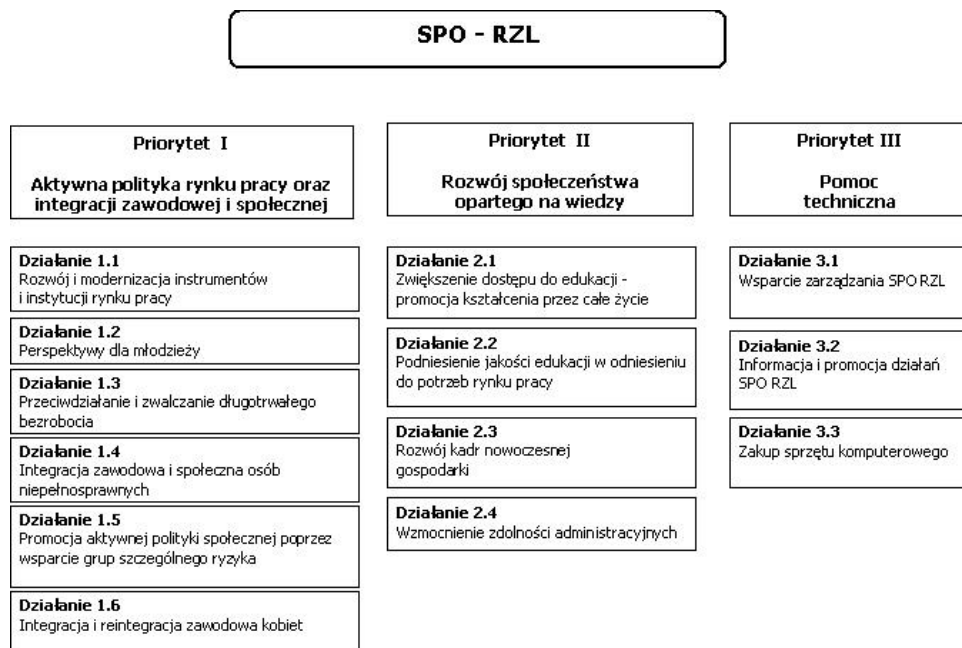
SPO - RZL

Priorytet I

Aktywna polityka rynku pracy oraz integracji zawodowej i społecznej

Działanie 1.1
Rozwój i modernizacja instrumentów i instytucji rynku pracy

Działanie 1.2
Perspektywy dla młodzieży

Działanie 1.3
Przeciwdziałanie i zwalczanie długotrwałego bezrobocia

Działanie 1.4
Integracja zawodowa i społeczna osób niepełnosprawnych

Działanie 1.5
Promocja aktywnej polityki społecznej poprzez wsparcie grup szczególnego ryzyka

Działanie 1.6
Integracja i reintegracja zawodowa kobiet

Priorytet II

Rozwój społeczeństwa opartego na wiedzy

Działanie 2.1
Zwiększenie dostępu do edukacji - promocja kształcenia przez całe życie

Działanie 2.2
Podniesienie jakości edukacji w odniesieniu do potrzeb rynku pracy

Działanie 2.3
Rozwój kadr nowoczesnej gospodarki

Działanie 2.4
Wzmocnienie zdolności administracyjnych

Priorytet III

Pomoc techniczna

Działanie 3.1
Wsparcie zarządzania SPO RZL

Działanie 3.2
Informacja i promocja działań SPO RZL

Działanie 3.3
Zakup sprzętu komputerowego